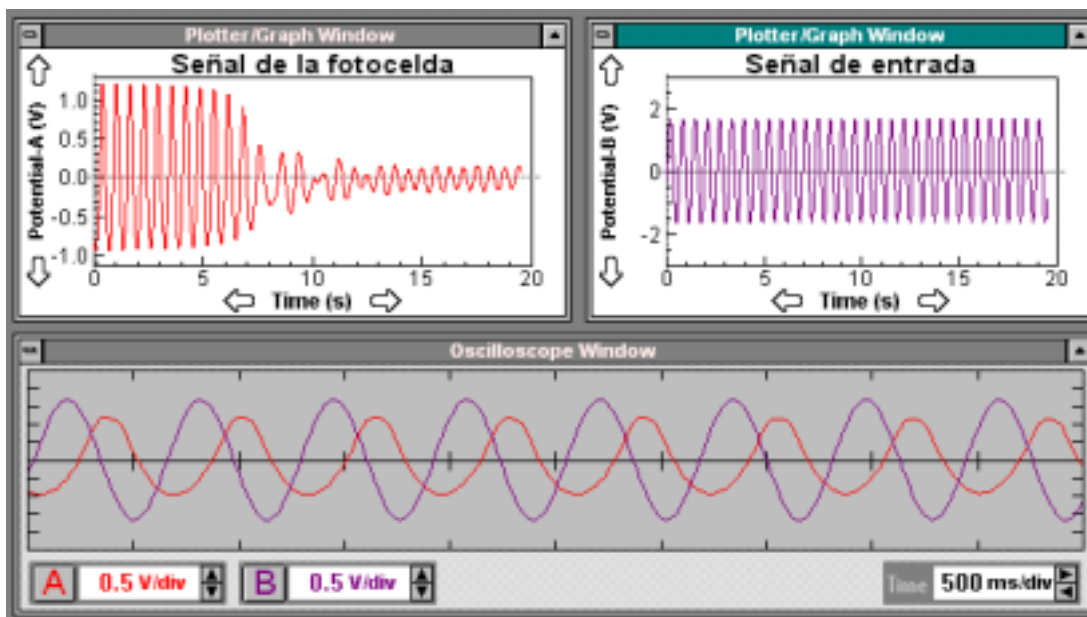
Plotter/Graph Window

Señal de la fotocelda

Potential-A (V)

1.0
0.5
0.0
-0.5
-1.0

0
5
10
15
20

Time (s)

Plotter/Graph Window

Señal de entrada

Potential-B (V)

2
0
-2

0
5
10
15
20

Time (s)

Oscilloscope Window

A 0.5 V/div

B 0.5 V/div

Time 500 ms/div